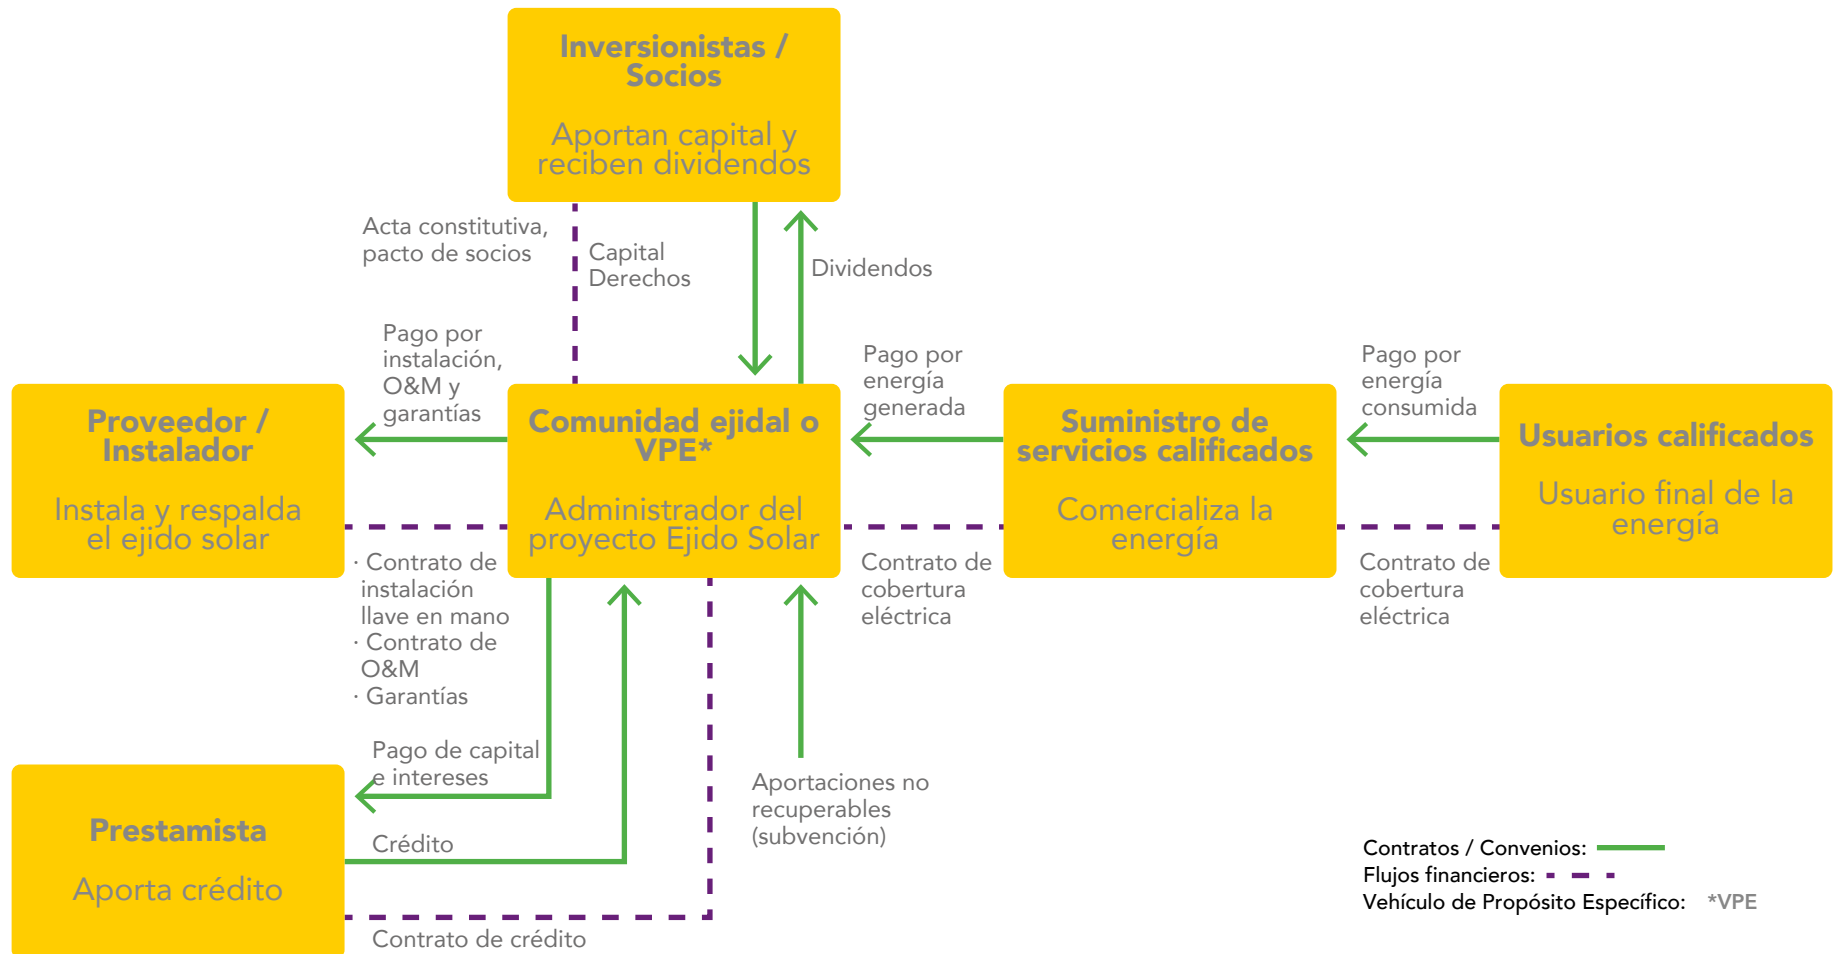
Inversionistas / Socios

Aportan capital y reciben dividendos

Acta constitutiva, pacto de socios

Capital
Derechos

Dividendos

Pago por instalación, O&M y garantías

Pago por energía generada

Pago por energía consumida

Proveedor / Instalador

Instala y respalda el ejido solar

Comunidad ejidal o VPE*

Administrador del proyecto Ejido Solar

Suministro de servicios calificados

Comercializa la energía

Usuarios calificados

Usuario final de la energía

· Contrato de instalación llave en mano
· Contrato de O&M
· Garantías

Contrato de cobertura eléctrica

Contrato de cobertura eléctrica

Pago de capital e intereses

Aportaciones no recuperables (subvención)

Prestamista

Aporta crédito

Crédito

Contrato de crédito

Contratos / Convenios:
Flujos financieros:
Vehículo de Propósito Específico: *VPE